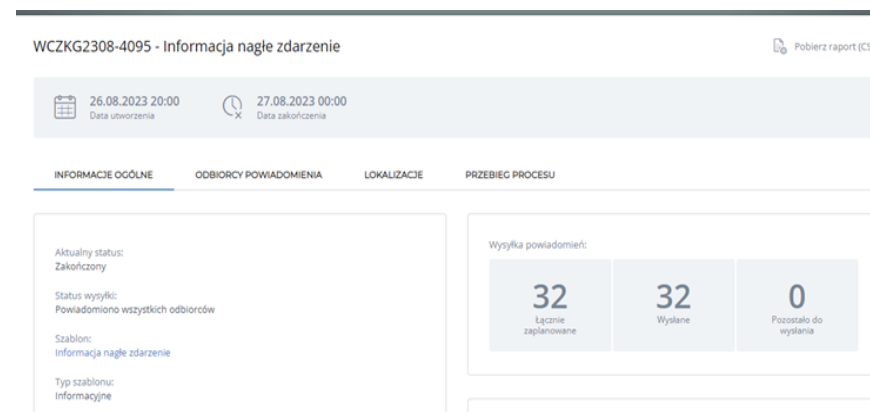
WCZKG2308-4095 - Informacja nagłe zdarzenie

Pobierz raport (CS

26.08.2023 20:00
Data utworzenia

27.08.2023 00:00
Data zakończenia

INFORMACJE OGÓLNE
ODBIORCY POWIADOMIENIA
LOKALIZACJE
PRZEBIEG PROCESU

Aktualny status:
Zakończony

Status wysyłki:
Powiadomiono wszystkich odbiorców

Szablon:
Informacja nagłe zdarzenie

Typ szablonu:
Informacyjne

Wysyłka powiadomień:

32
Łącznie zaplanowane

32
Wysłane

0
Pozostało do wysłania